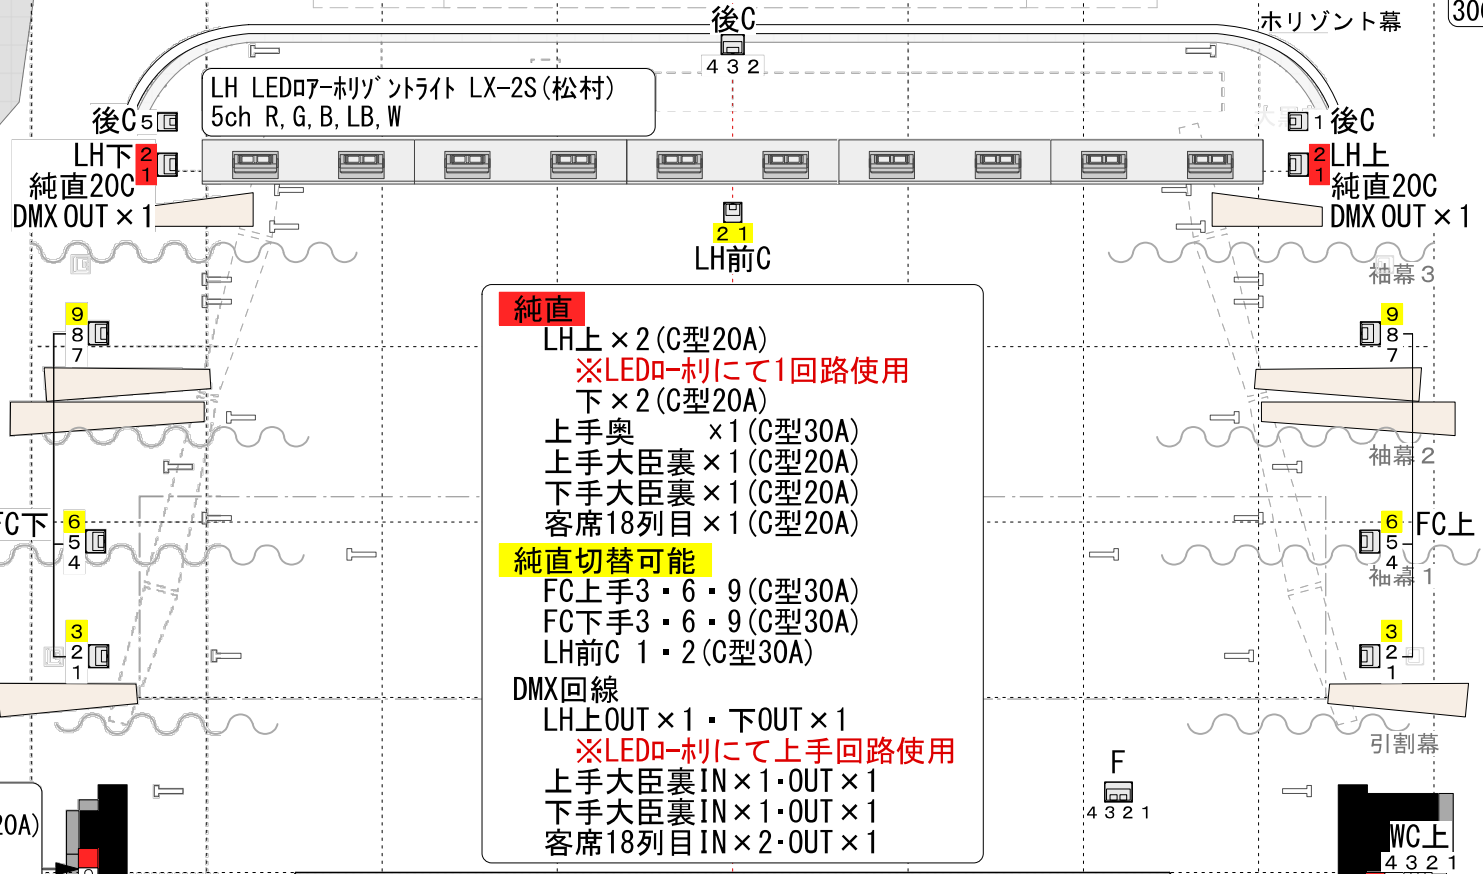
後C
4 3 2
ホリゾント幕
30
LH LEDロアーホリゾントライト LX-2S(松村)
5ch R, G, B, LB, W
後C 5
1 後C
LH下 2 1
純直20C
DMX OUT × 1
2 1 LH上
純直20C
DMX OUT × 1
2 1
LH前C
袖幕 3
9 8 7
9 8 7
純直
LH上 × 2 (C型20A)
※LEDロ-ホリにて1回路使用
下 × 2 (C型20A)
上手奥 × 1 (C型30A)
上手大臣裏 × 1 (C型20A)
下手大臣裏 × 1 (C型20A)
客席18列目 × 1 (C型20A)
純直切替可能
FC上手3・6・9 (C型30A)
FC下手3・6・9 (C型30A)
LH前C 1・2 (C型30A)
DMX回線
LH上OUT × 1・下OUT × 1
※LEDロ-ホリにて上手回路使用
上手大臣裏IN × 1・OUT × 1
下手大臣裏IN × 1・OUT × 1
客席18列目IN × 2・OUT × 1
袖幕 2
FC下 6 5 4
6 5 4 FC上
袖幕 1
3 2 1
3 2 1
引割幕
F
4 3 2 1
0A)
WC上
4 3 2 1